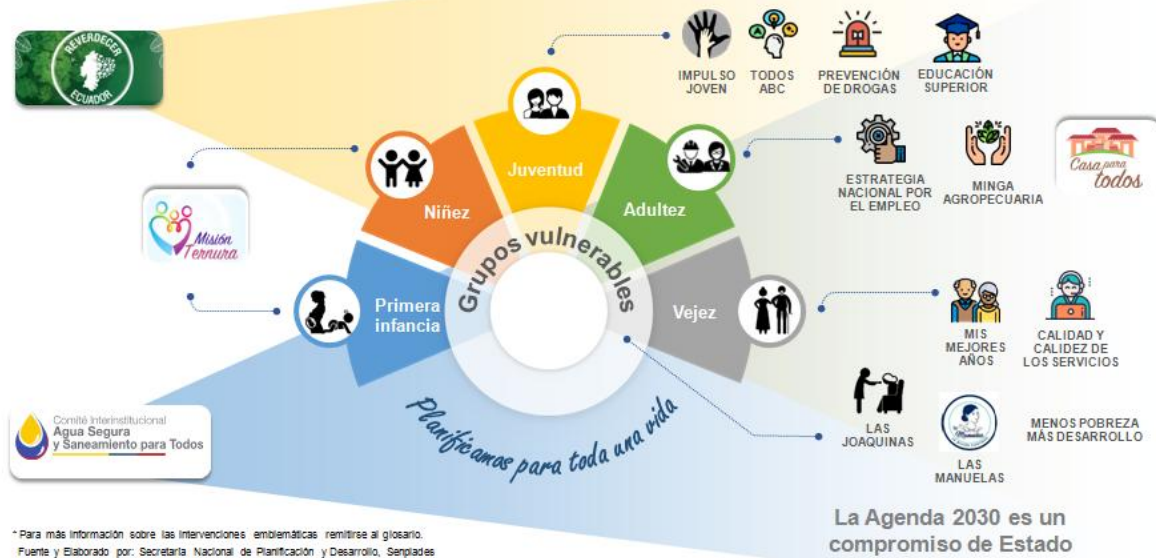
REVERDECER ECUADOR

IMPULSO JOVEN
TODOS ABC
PREVENCIÓN DE DROGAS
EDUCACIÓN SUPERIOR

Juventud
Niñez
Adultez
Primera infancia
Vejez
Grupos vulnerables

ESTRATEGIA NACIONAL POR EL EMPLEO
MINGA AGROPECUARIA

Casa para todos

Misión Ternura

MIS MEJORES AÑOS
CALIDAD Y CALIDEZ DE LOS SERVICIOS

LAS JOAQUINAS
LAS MANUELAS
MENOS POBREZA MÁS DESARROLLO

Planificamos para toda una vida

Comité Interinstitucional Agua Segura y Saneamiento para Todos

* Para más información sobre las intervenciones emblemáticas remitirse al glosario.
Fuente y Elaborado por: Secretaría Nacional de Planificación y Desarrollo, Senplades

La Agenda 2030 es un compromiso de Estado